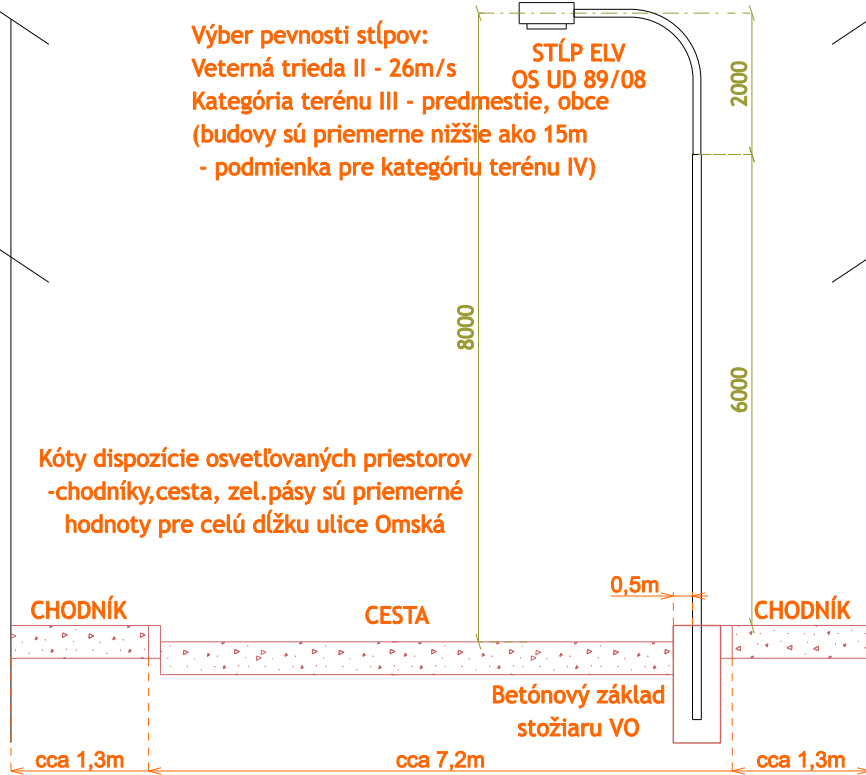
Výber pevnosti stĺpov:
Veterná trieda II - 26m/s
Kategória terénu III - predmestie, obce
(budovy sú priemerne nižšie ako 15m
- podmienka pre kategóriu terénu IV)

STĹP ELV
OS UD 89/08

2000

8000

6000

Kóty dispozície osvetľovaných priestorov
-chodníky,cesta, zel.pásy sú priemerné
hodnoty pre celú dĺžku ulice Omská

0,5m

CHODNÍK

CESTA

CHODNÍK

Betónový základ
stožiaru VO

cca 1,3m

cca 7,2m

cca 1,3m